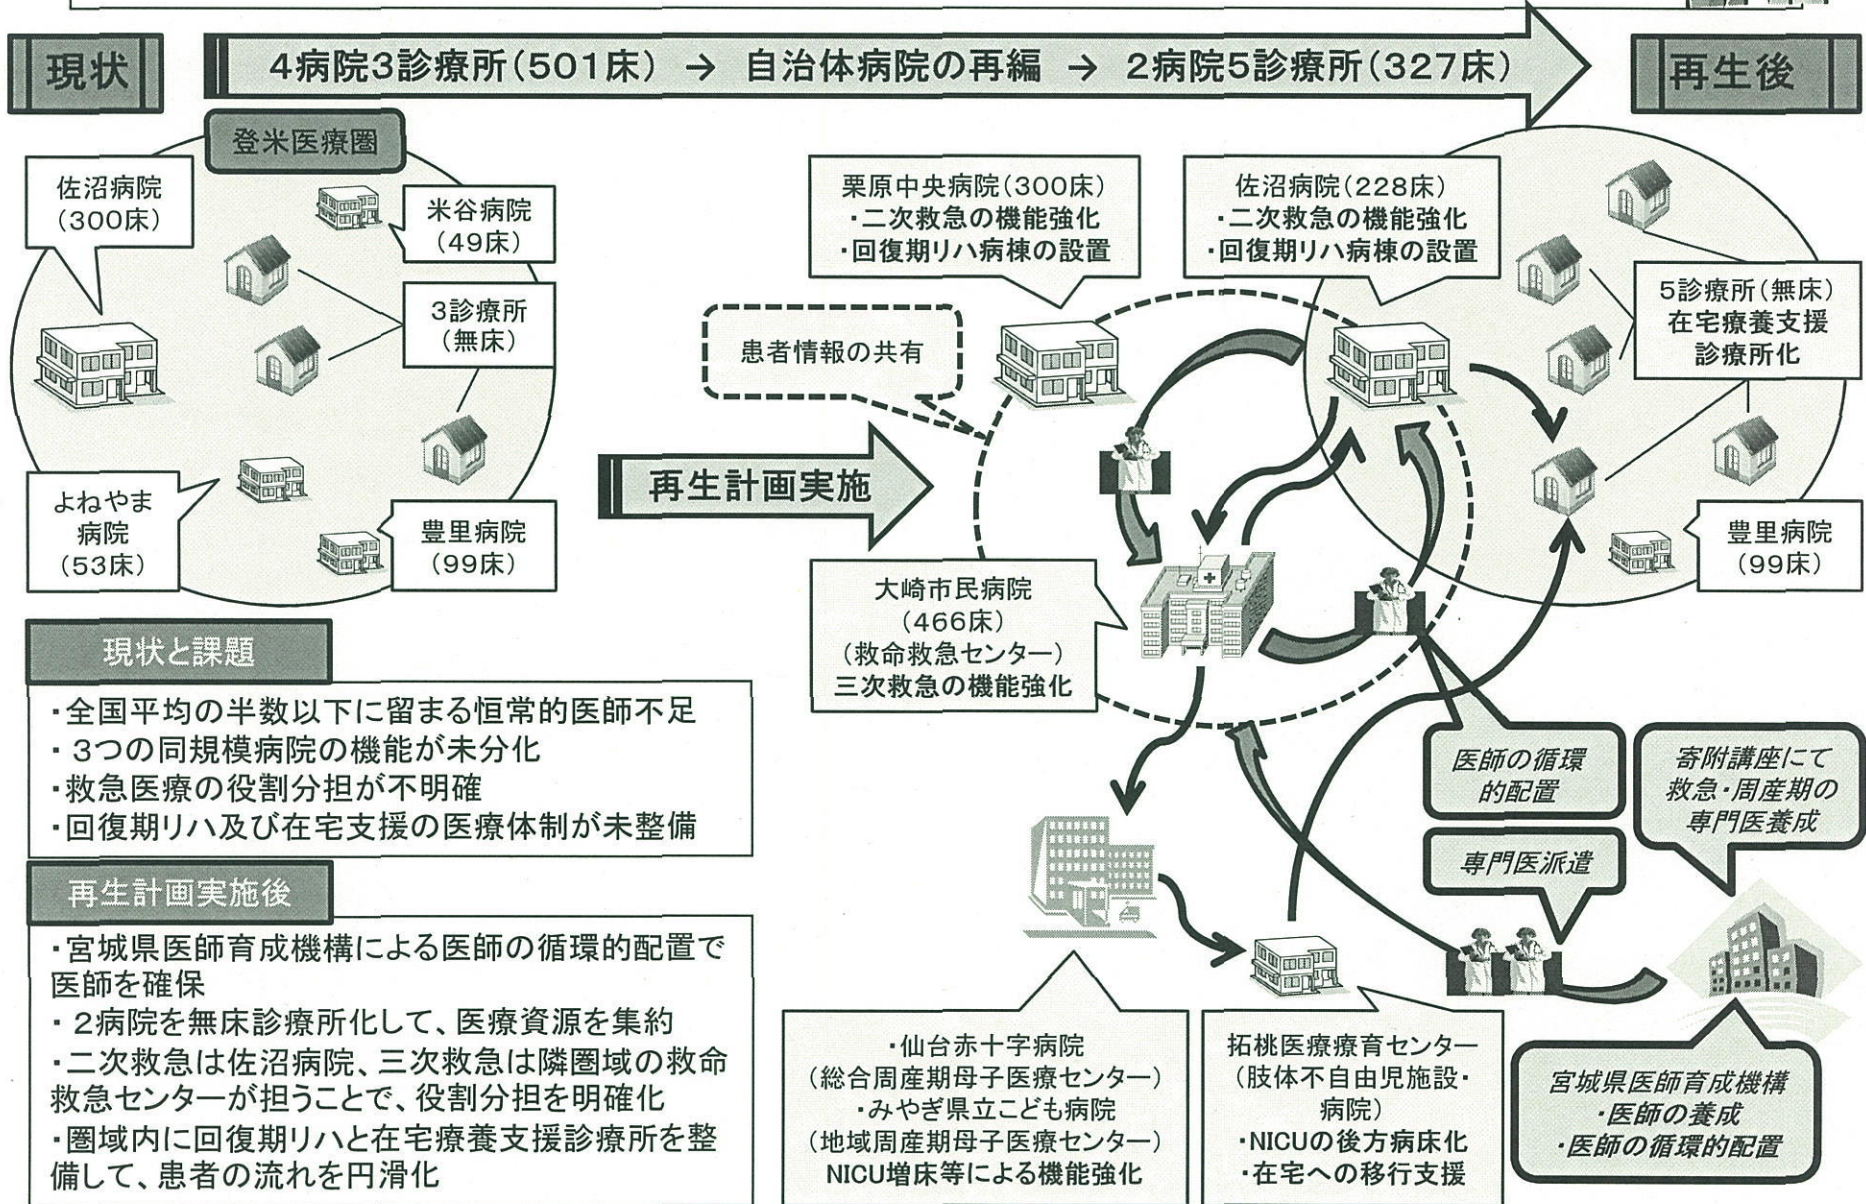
現状

4病院3診療所（501床） → 自治体病院の再編 → 2病院5診療所（327床）

再生後

登米医療圏

佐沼病院（300床）

米谷病院（49床）

3診療所（無床）

よねやま病院（53床）

豊里病院（99床）

再生計画実施

栗原中央病院（300床）
・二次救急の機能強化
・回復期リハ病棟の設置

佐沼病院（228床）
・二次救急の機能強化
・回復期リハ病棟の設置

5診療所（無床）
在宅療養支援診療所化

患者情報の共有

豊里病院（99床）

大崎市民病院（466床）（救命救急センター）
三次救急の機能強化

現状と課題

・全国平均の半数以下に留まる恒常的医師不足
・3つの同規模病院の機能が未分化
・救急医療の役割分担が不明確
・回復期リハ及び在宅支援の医療体制が未整備

再生計画実施後

・宮城県医師育成機構による医師の循環的配置で医師を確保
・2病院を無床診療所化して、医療資源を集約
・二次救急は佐沼病院、三次救急は隣圏域の救命救急センターが担うことで、役割分担を明確化
・圏域内に回復期リハと在宅療養支援診療所を整備して、患者の流れを円滑化

医師の循環的配置

寄附講座にて救急・周産期の専門医養成

専門医派遣

・仙台赤十字病院（総合周産期母子医療センター）
・みやぎ県立こども病院（地域周産期母子医療センター）
NICU増床等による機能強化

拓桃医療療育センター（肢体不自由児施設・病院）
・NICUの後方病床化
・在宅への移行支援

宮城県医師育成機構
・医師の養成
・医師の循環的配置